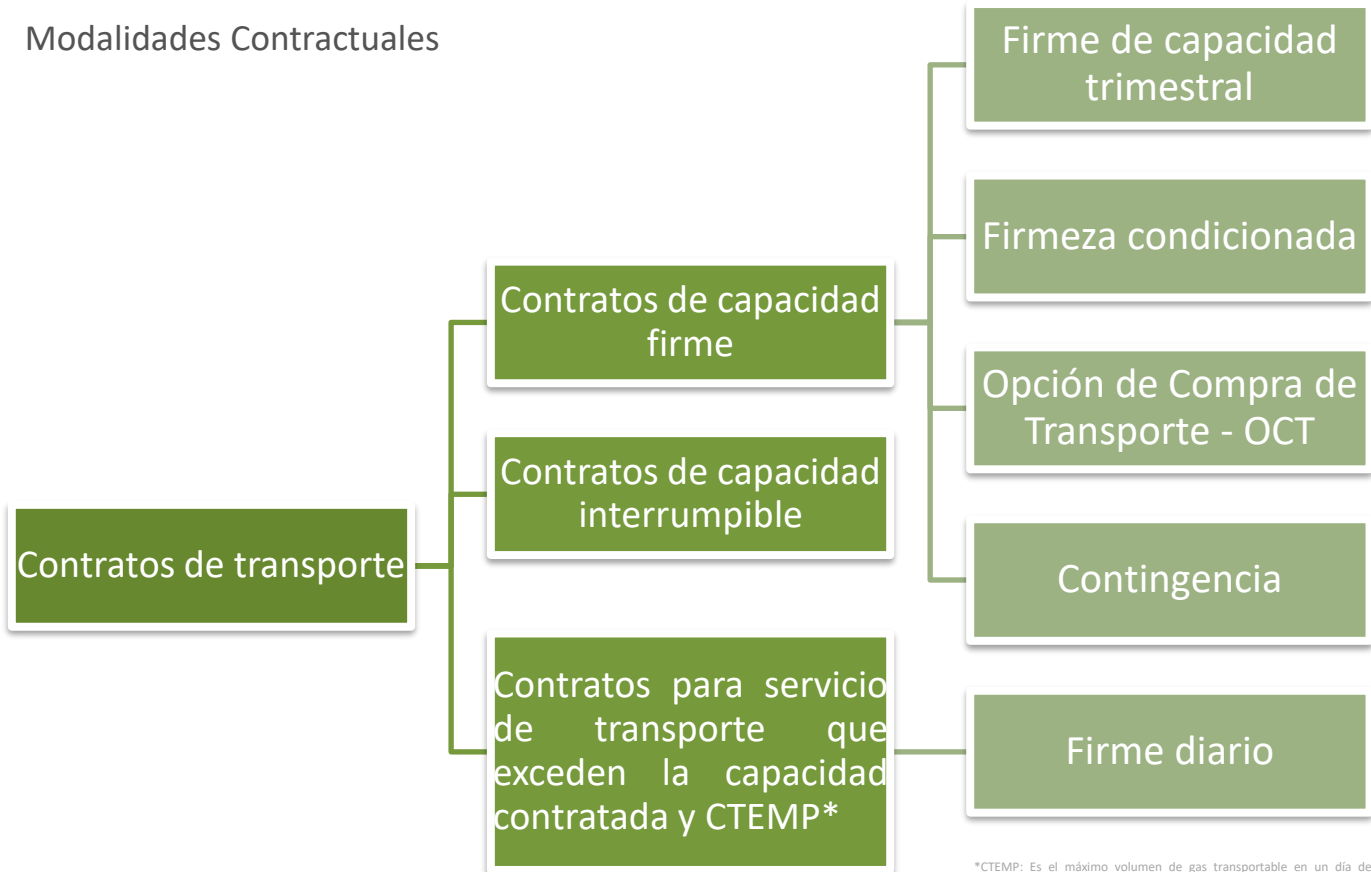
Modalidades Contractuales

Contratos de transporte

Contratos de capacidad firme

Contratos de capacidad interrumpible

Contratos para servicio de transporte que exceden la capacidad contratada y CTEMP*

Firme de capacidad trimestral

Firmeza condicionada

Opción de Compra de Transporte - OCT

Contingencia

Firme diario

*CTEMP: Es el máximo volumen de gas transportable en un día de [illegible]